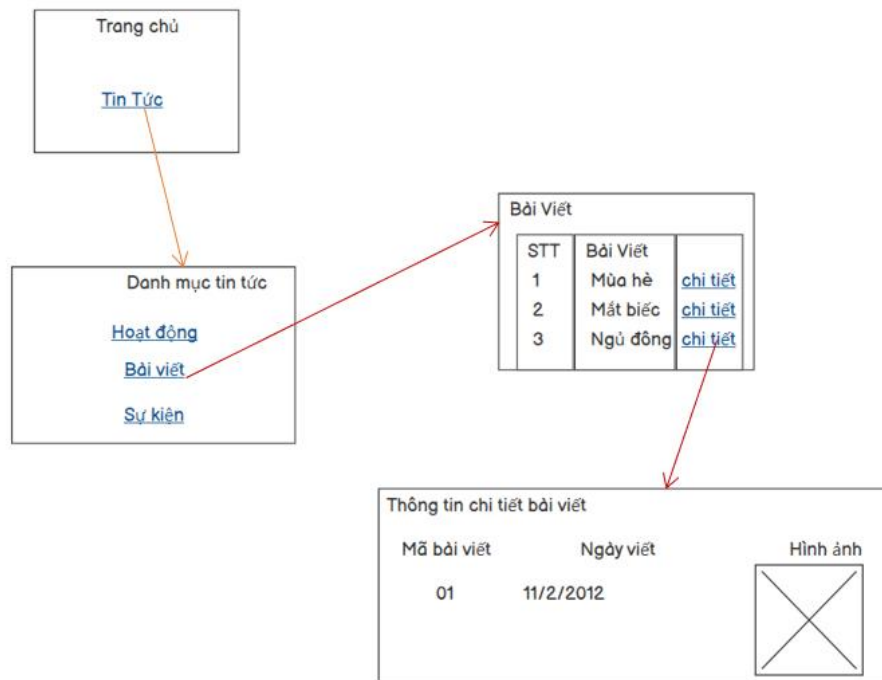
Trang chủ

Tin Tức

Danh mục tin tức

Hoạt động

Bài viết

Sự kiện

Bài Viết

| STT | Bài Viết | |
|---|---|---|
| 1 | Mùa hè | chi tiết |
| 2 | Mắt biếc | chi tiết |
| 3 | Ngủ đông | chi tiết |

Thông tin chi tiết bài viết

Mã bài viết   Ngày viết   Hình ảnh

01   11/2/2012